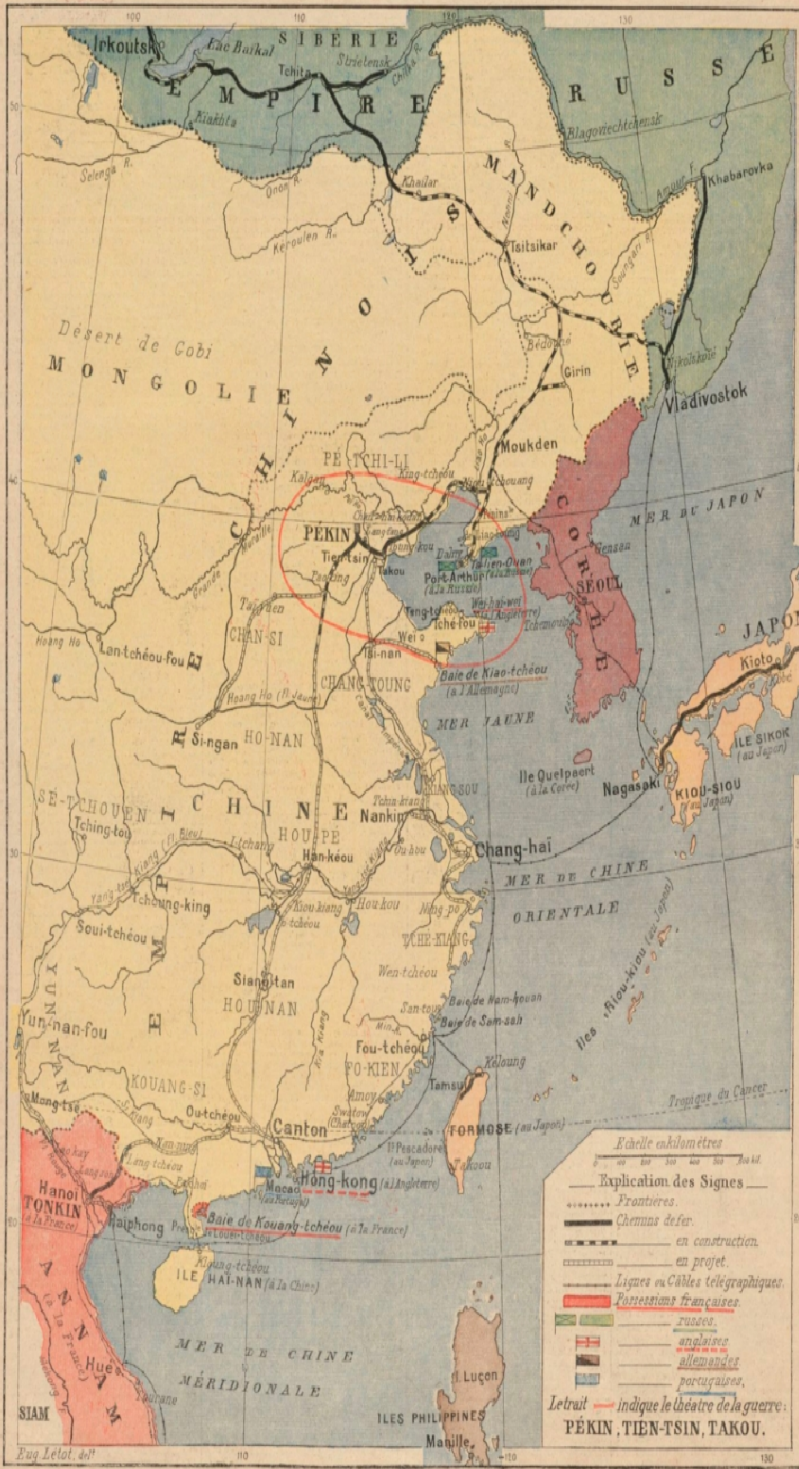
100 110 130

Irkoutsk Lac Baïkal SIBÉRIE Tchita Striétensk

EMPIRE RUSSE

Kiakhta Blagovietchensk Selenga R. Onon R. Khaïlar Kéroulen R. Amour Khabarovka

MANDCHOURIE Tsitsikar Soungari R.

Désert de Gobi

MONGOLIE

EMPIRE CHINOIS

Bédouné Girin Nikolskoié Vladivostok

PE-TCHI-LI King-tchéou Moukden

Kalgan Niou-tchouang

PÉKIN Tien-tsin Takou Pao-ting Dalny Talien-Ouan Port Arthur (à la Russie)

CORÉE SEOUL Gensan MER DU JAPON

Ting-tchéou Wei-hai-wei (à l'Angleterre) Tché-fou Tchémoulpo

CHAN-SI Tai-yuen Wei Tsi-nan

Lan-tchéou-fou Hoang Ho Baie de Kiao-tchéou (à l'Allemagne)

CHANG-TOUNG Hoang Ho (R. Jaune)

Si-ngan HO-NAN MER JAUNE

JAPON Kioto ILE SIKOK (au Japon) KIOU-SIOU (au Japon) Nagasaki

Ile Quelpaert (à la Corée)

SE-TCHOUEN CHINE Nankin

Tching-tou HOU-PÉ I-tchang Han-kéou Chang-haï

Yang-tse-Kiang (Fl. Bleu) MER DE CHINE ORIENTALE

Tchoung-king Kiou-kiang Hou-kou Ning-po

Soui-tchéou TCHE-KIANG

Wen-tchéou

YUN-NAN Siang-tan HOU-NAN

Baie de Nam-kouan Baie de Sam-sah Iles Riou-kiou (au Japon)

Yun-nan-fou Fou-tchéou FO-KIEN

KOUANG-SI Amoy Keloung Tamsui

Mong-tzé Ou-tchéou Canton Swatow Tropique du Cancer

Iles Pescadores (au Japon) FORMOSE (au Japon) Takou

Lang-tchéou

Hanoi TONKIN (à la France) Macao Hong-kong (à l'Angleterre)

Haiphong Baie de Kouang-tchéou (à la France)

ANNAM (à la France) ILE HAI-NAN (à la Chine) Kioung-tchéou

MER DE CHINE MÉRIDIONALE

Hué I. Luçon ILES PHILIPPINES Manille

SIAM

Echelle en kilomètres
0 100 200 300 400 500 600 kil.

Explication des Signes
Frontières.
Chemins de fer.
en construction.
en projet.
Lignes ou Câbles télégraphiques.
Possessions françaises.
russes.
anglaises.
allemandes
portugaises.
Le trait — indique le théâtre de la guerre:
PÉKIN, TIEN-TSIN, TAKOU.

Eug. Letot. del.